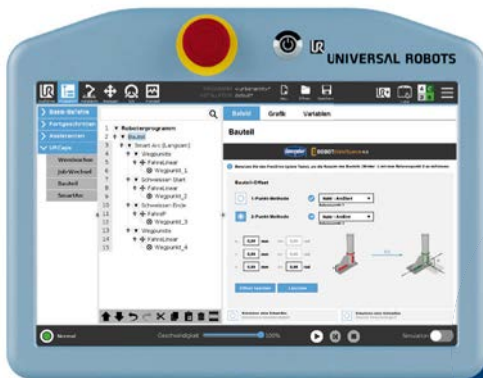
UNIVERSAL ROBOTS

Basis-Befehle
Fortgeschritten
Assistenten
URCaps
Wzwechsel
JobWechsel
Bauteil
SmartArc

1 Roboterprogramm
2 Bauteil
3 Smart Arc (Langsam)
4 Wegpunkte
5 FahreLinear
6 Wegpunkt_1
7 Schweissen Start
8 FahreLinear
9 Wegpunkt_2
10 Schweissen Ende
11 FahreP
12 Wegpunkt_3
13 Wegpunkte
14 FahreLinear
15 Wegpunkt_4

Bauteil
Grafik
Variablen

Bauteil

ROBOTinterface

Bauteil-Offset
1-Punkt-Methode
2-Punkt-Methode

Normal
Geschwindigkeit
100%
Simulation